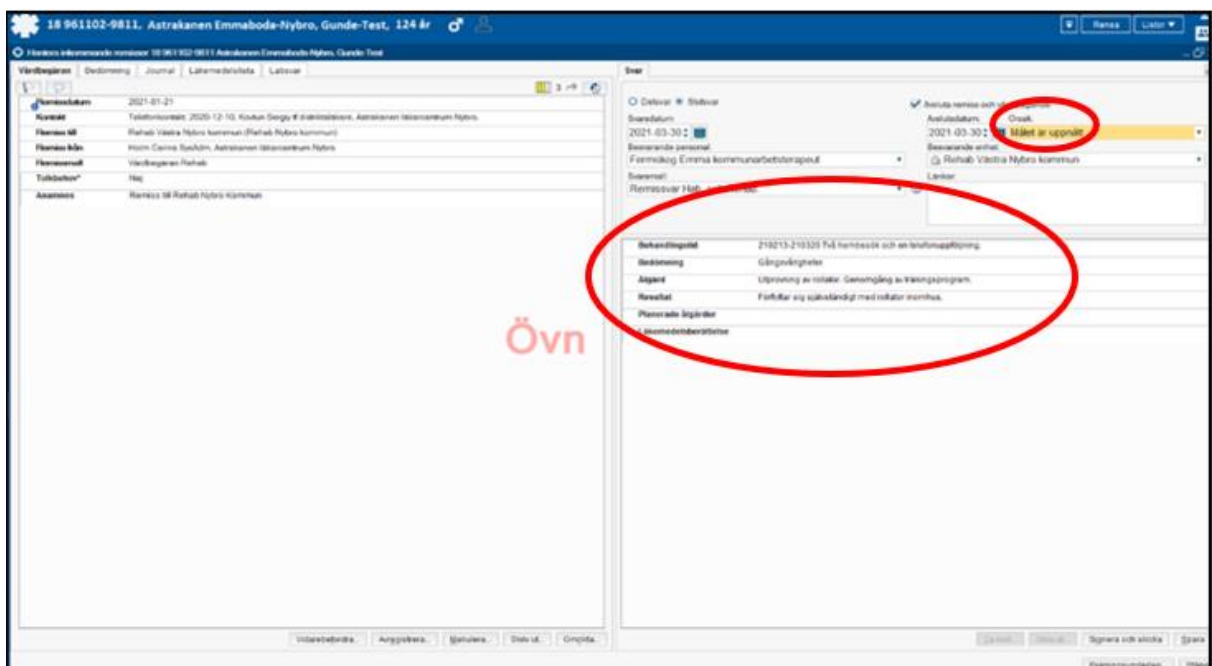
18 961102-9811, Astrakanen Emmaboda-Nybro, Gunde-Test, 124 år

Rensa Listor

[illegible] 18 961102-9811 Astrakanen Emmaboda-Nybro, Gunde-Test

Vårdbegäran | Bedömning | Journal | Läkemedelslista | Labsvar

| | |
|---|---|
| Remissdatum | 2021-01-21 |
| Kontakt | Telefonkontakt: 2020-12-10, Kovtun Sergiy # distriktsläkare, Astrakanen läkarcentrum Nybro. |
| Remiss till | Rehab Västra Nybro kommun (Rehab Nybro kommun) |
| Remiss från | Hovm Carina Sjuköt, Astrakanen läkarcentrum Nybro |
| Remisstyp | Vårdbegäran Rehab |
| Tolkbehov* | Nej |
| Anamnes | Remiss till Rehab Nybro Kommun |

Svar

○ Delsvar ◉ Slutsvar

Svarsdatum
2021-03-30

Besvarande personal
Formskog Emma kommunarbetsterapeut

Svarsmall
Remissvar Hab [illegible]

✔ Avsluta remiss och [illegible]

Avslutsdatum
2021-03-30

Orsak
Målet är uppnått

Besvarande enhet
Rehab Västra Nybro kommun

Länkar

| | |
|---|---|
| Behandlingstid | 210213-210320 Två hembesök och en telefonuppföljning. |
| Bedömning | Gångsvårigheter |
| Åtgärd | Utprovning av rollator. Genomgång av träningsprogram. |
| Resultat | Förflyttar sig självständigt med rollator inomhus. |
| Planerade åtgärder | |
| Läkemedelsberättelse | |

Övn

Vidarebefordra... Avregistrera... Makulera... Skriv ut... Omplita...

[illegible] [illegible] Signera och skicka Spara

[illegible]